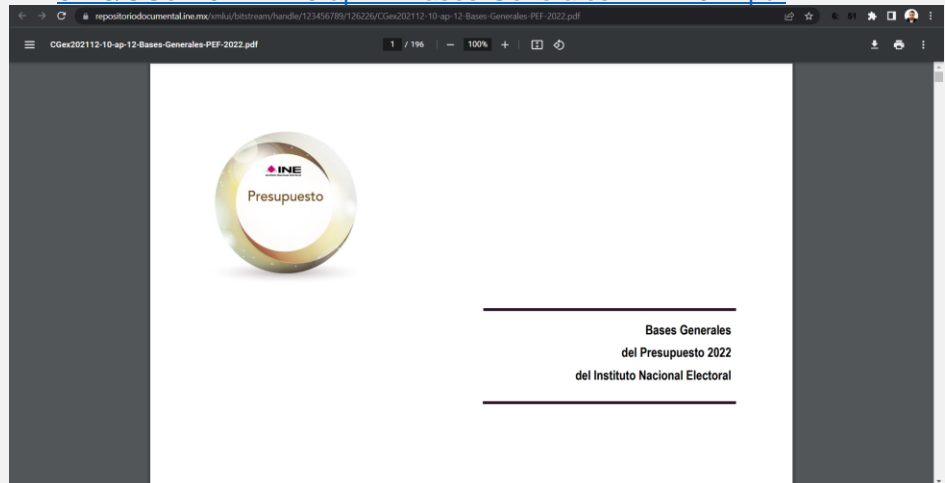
repositoriodocumental.ine.mx/xmlui/bitstream/handle/123456789/126226/CGex202112-10-ap-12-Bases-Generales-PEF-2022.pdf

CGex202112-10-ap-12-Bases-Generales-PEF-2022.pdf

1 / 196 | — 100% +

INE

Presupuesto

Bases Generales
del Presupuesto 2022
del Instituto Nacional Electoral